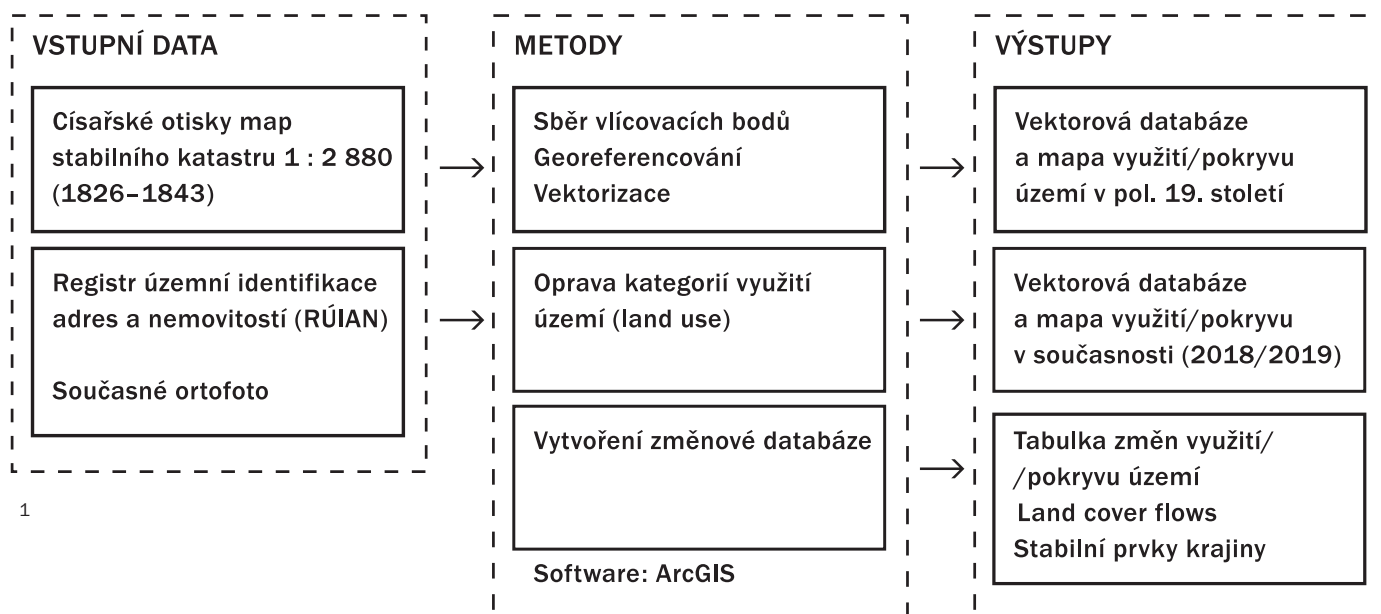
VSTUPNÍ DATA

Císařské otisky map stabilního katastru 1 : 2 880 (1826–1843)

Registr územní identifikace adres a nemovitostí (RÚIAN)

Současné ortofoto

1

METODY

Sběr vlícovacích bodů
Georeferencování
Vektorizace

Oprava kategorií využití území (land use)

Vytvoření změnové databáze

Software: ArcGIS

VÝSTUPY

Vektorová databáze a mapa využití/pokryvu území v pol. 19. století

Vektorová databáze a mapa využití/pokryvu v současnosti (2018/2019)

Tabulka změn využití/ /pokryvu území
Land cover flows
Stabilní prvky krajiny